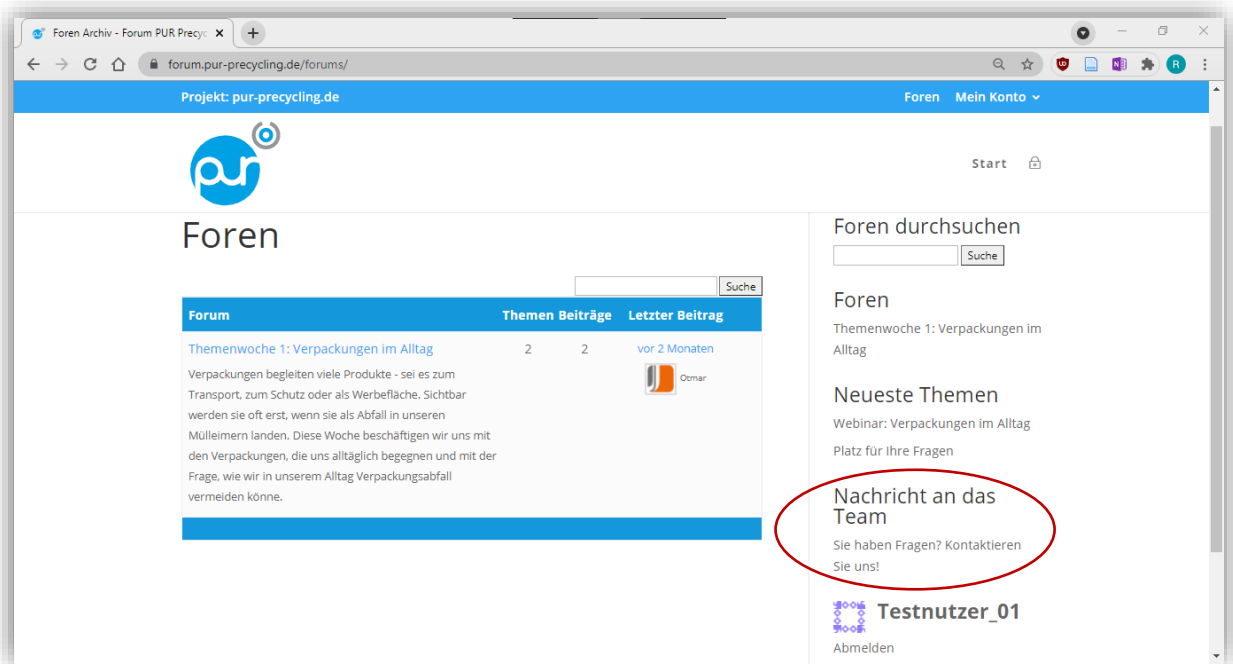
Foren Archiv - Forum PUR Precyc

forum.pur-precycling.de/forums/

Projekt: pur-precycling.de

Foren Mein Konto

pur

Start

Foren

Suche

| Forum | Themen | Beiträge | Letzter Beitrag |
|---|---|---|---|
| Themenwoche 1: Verpackungen im Alltag<br>Verpackungen begleiten viele Produkte - sei es zum Transport, zum Schutz oder als Werbefläche. Sichtbar werden sie oft erst, wenn sie als Abfall in unseren Mülleimern landen. Diese Woche beschäftigen wir uns mit den Verpackungen, die uns alltäglich begegnen und mit der Frage, wie wir in unserem Alltag Verpackungsabfall vermeiden könne. | 2 | 2 | vor 2 Monaten<br>Otmar |

Foren durchsuchen

Suche

Foren

Themenwoche 1: Verpackungen im Alltag

Neueste Themen

Webinar: Verpackungen im Alltag

Platz für Ihre Fragen

Nachricht an das Team

Sie haben Fragen? Kontaktieren Sie uns!

Testnutzer_01

Abmelden